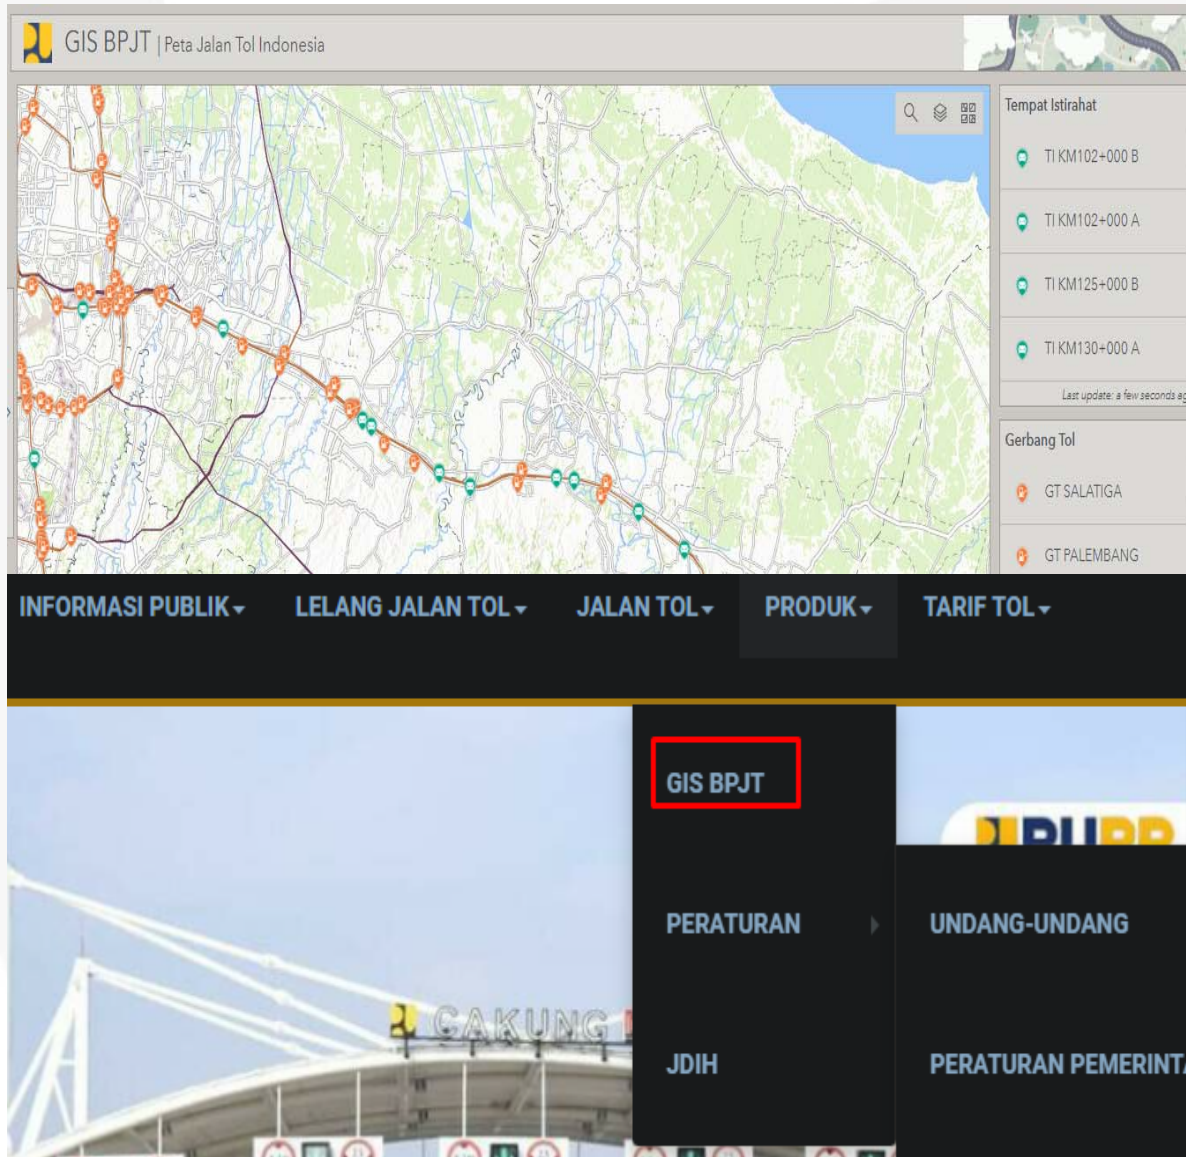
GIS BPJT | Peta Jalan Tol Indonesia

Tempat Istirahat
TI KM102+000 B
TI KM102+000 A
TI KM125+000 B
TI KM130+000 A
Last update: a few seconds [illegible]

Gerbang Tol
GT SALATIGA
GT PALEMBANG

INFORMASI PUBLIK LELANG JALAN TOL JALAN TOL PRODUK TARIF TOL

GIS BPJT
PERATURAN
JDIH

UNDANG-UNDANG
PERATURAN PEMERINT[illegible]

CAKUNG
PUPR